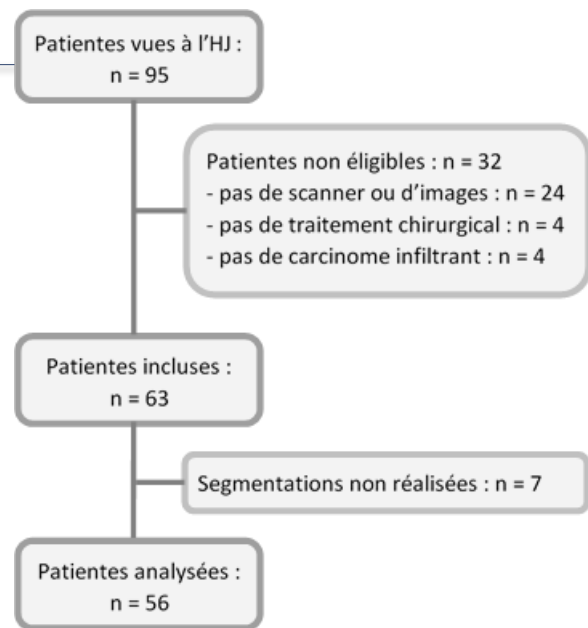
Patientes vues à l'HJ :
n = 95

Patientes non éligibles : n = 32
- pas de scanner ou d'images : n = 24
- pas de traitement chirurgical : n = 4
- pas de carcinome infiltrant : n = 4

Patientes incluses :
n = 63

Segmentations non réalisées : n = 7

Patientes analysées :
n = 56